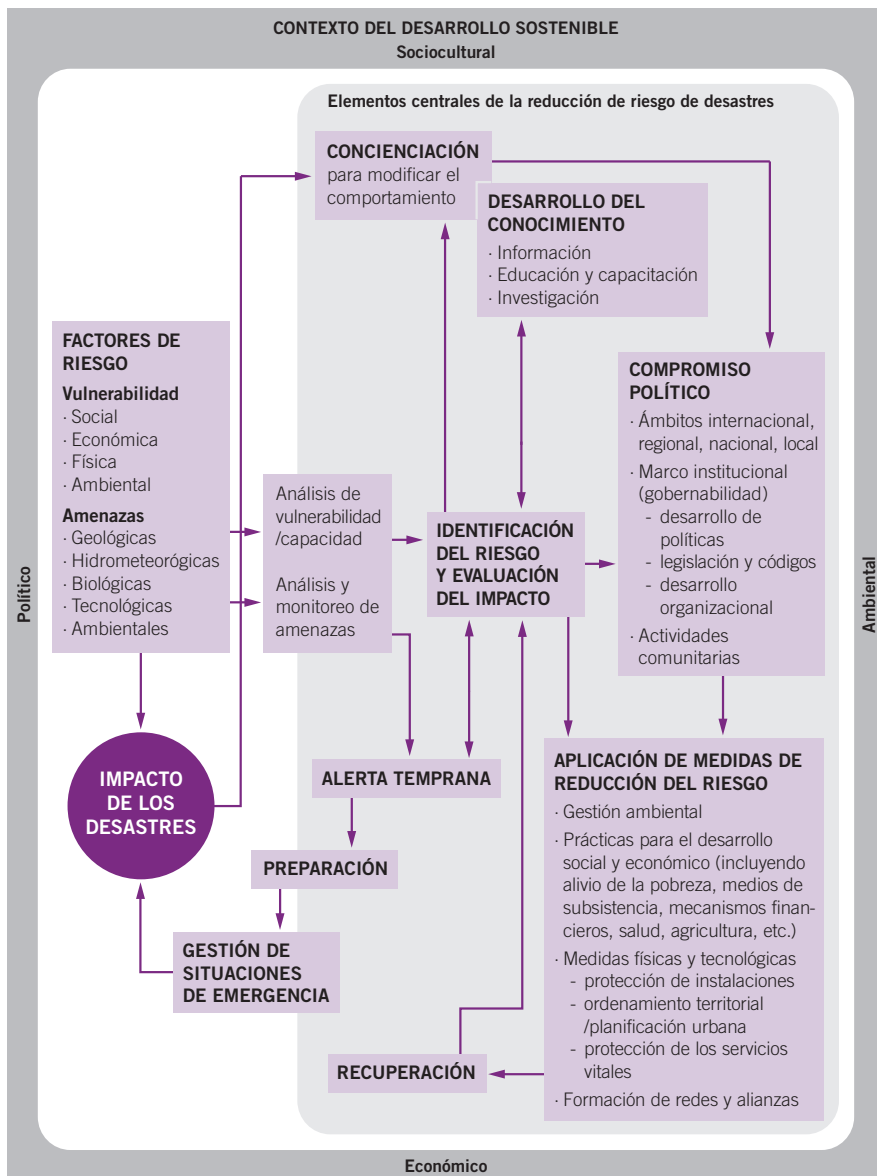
CONTEXTO DEL DESARROLLO SOSTENIBLE
Sociocultural

Elementos centrales de la reducción de riesgo de desastres

CONCIENCIACIÓN para modificar el comportamiento

DESARROLLO DEL CONOCIMIENTO
· Información
· Educación y capacitación
· Investigación

FACTORES DE RIESGO
Vulnerabilidad
· Social
· Económica
· Física
· Ambiental
Amenazas
· Geológicas
· Hidrometeorógicas
· Biológicas
· Tecnológicas
· Ambientales

COMPROMISO POLÍTICO
· Ámbitos internacional, regional, nacional, local
· Marco institucional (gobernabilidad)
- desarrollo de políticas
- legislación y códigos
- desarrollo organizacional
· Actividades comunitarias

Análisis de vulnerabilidad /capacidad

Análisis y monitoreo de amenazas

IDENTIFICACIÓN DEL RIESGO Y EVALUACIÓN DEL IMPACTO

IMPACTO DE LOS DESASTRES

ALERTA TEMPRANA

PREPARACIÓN

GESTIÓN DE SITUACIONES DE EMERGENCIA

APLICACIÓN DE MEDIDAS DE REDUCCIÓN DEL RIESGO
· Gestión ambiental
· Prácticas para el desarrollo social y económico (incluyendo alivio de la pobreza, medios de subsistencia, mecanismos financieros, salud, agricultura, etc.)
· Medidas físicas y tecnológicas
- protección de instalaciones
- ordenamiento territorial /planificación urbana
- protección de los servicios vitales
· Formación de redes y alianzas

RECUPERACIÓN

Político

Ambiental

Económico